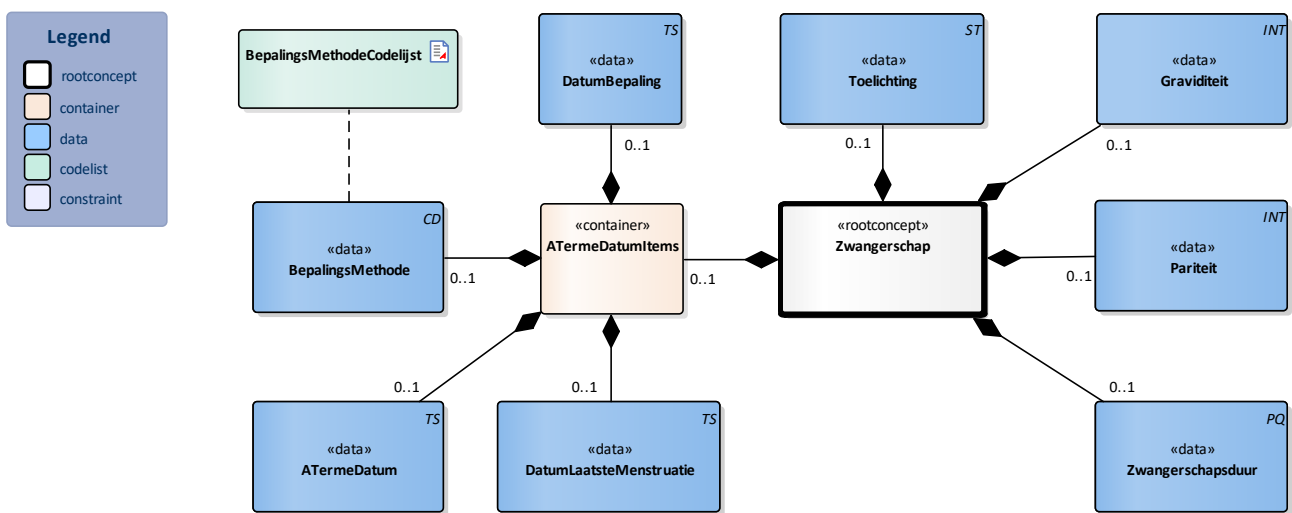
Legend
rootconcept
container
data
codelist
constraint

BepalingsMethodeCodelijst

TS
«data»
DatumBepaling

ST
«data»
Toelichting

INT
«data»
Graviditeit

0..1

0..1

0..1

CD
«data»
BepalingsMethode

0..1

«container»
ATermeDatumItems

0..1

«rootconcept»
Zwangerschap

INT
«data»
Pariteit

0..1

0..1

0..1

0..1

TS
«data»
ATermeDatum

TS
«data»
DatumLaatsteMenstruatie

PQ
«data»
Zwangerschapsduur